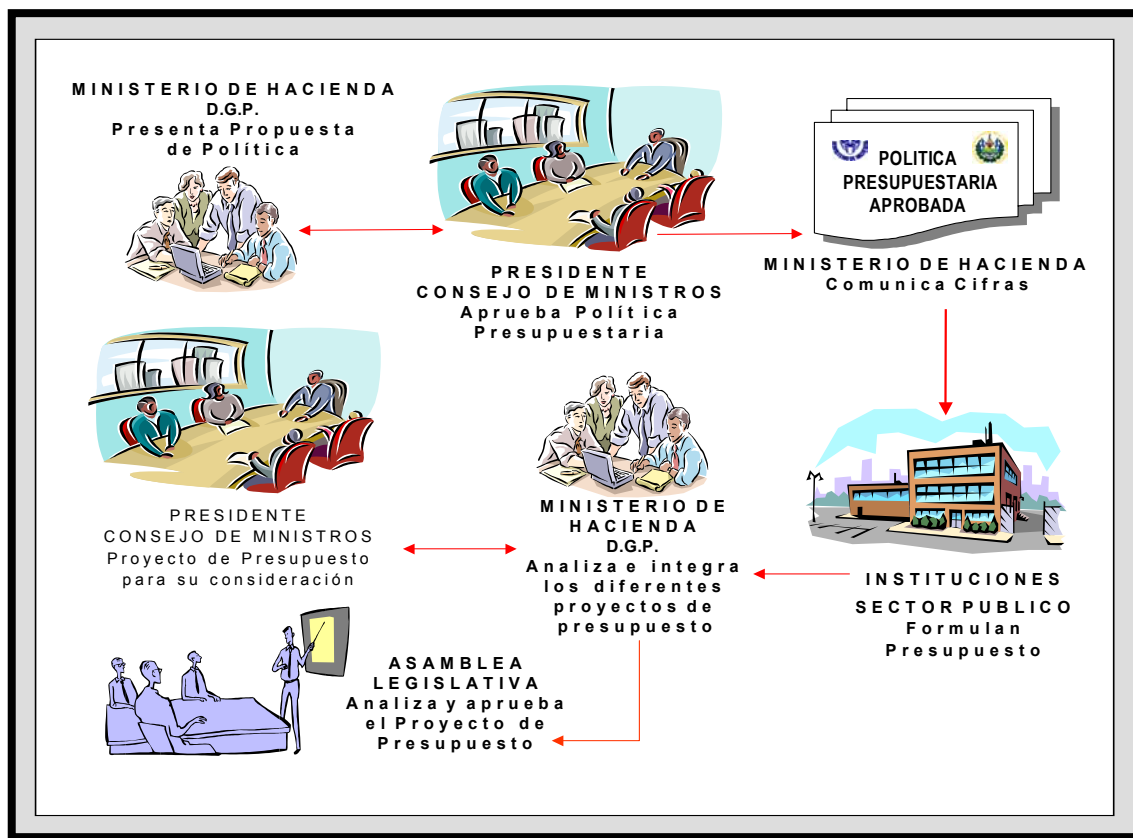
MINISTERIO DE HACIENDA
D.G.P.
Presenta Propuesta de Política

PRESIDENTE
CONSEJO DE MINISTROS
Aprueba Política Presupuestaria

POLITICA PRESUPUESTARIA APROBADA

MINISTERIO DE HACIENDA
Comunica Cifras

PRESIDENTE
CONSEJO DE MINISTROS
Proyecto de Presupuesto para su consideración

MINISTERIO DE HACIENDA
D.G.P.
Analiza e integra los diferentes proyectos de presupuesto

INSTITUCIONES
SECTOR PUBLICO
Formulan Presupuesto

ASAMBLEA LEGISLATIVA
Analiza y aprueba el Proyecto de Presupuesto